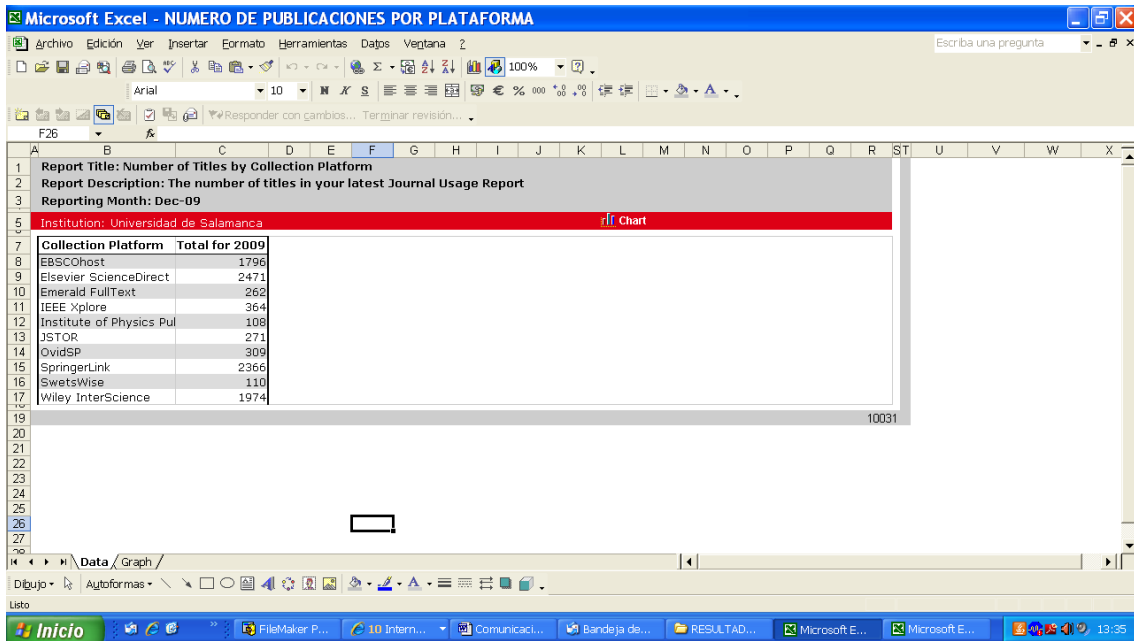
Microsoft Excel - NUMERO DE PUBLICACIONES POR PLATAFORMA

Archivo Edición Ver Insertar Formato Herramientas Datos Ventana ?

Escriba una pregunta

100%

Arial 10

Responder con cambios... Terminar revisión...

F26

Report Title: Number of Titles by Collection Platform
Report Description: The number of titles in your latest Journal Usage Report
Reporting Month: Dec-09

Institution: Universidad de Salamanca

Chart

| Collection Platform | Total for 2009 |
|---|---|
| EBSCOhost | 1796 |
| Elsevier ScienceDirect | 2471 |
| Emerald FullText | 262 |
| IEEE Xplore | 364 |
| Institute of Physics Pul | 108 |
| JSTOR | 271 |
| OvidSP | 309 |
| SpringerLink | 2366 |
| SwetsWise | 110 |
| Wiley InterScience | 1974 |

10031

Data Graph

Dibujo Autoformas

Listo

Inicio FileMaker P... 10 Intern... Comunicaci... Bandeja de... RESULTAD... Microsoft E... Microsoft E... 13:35